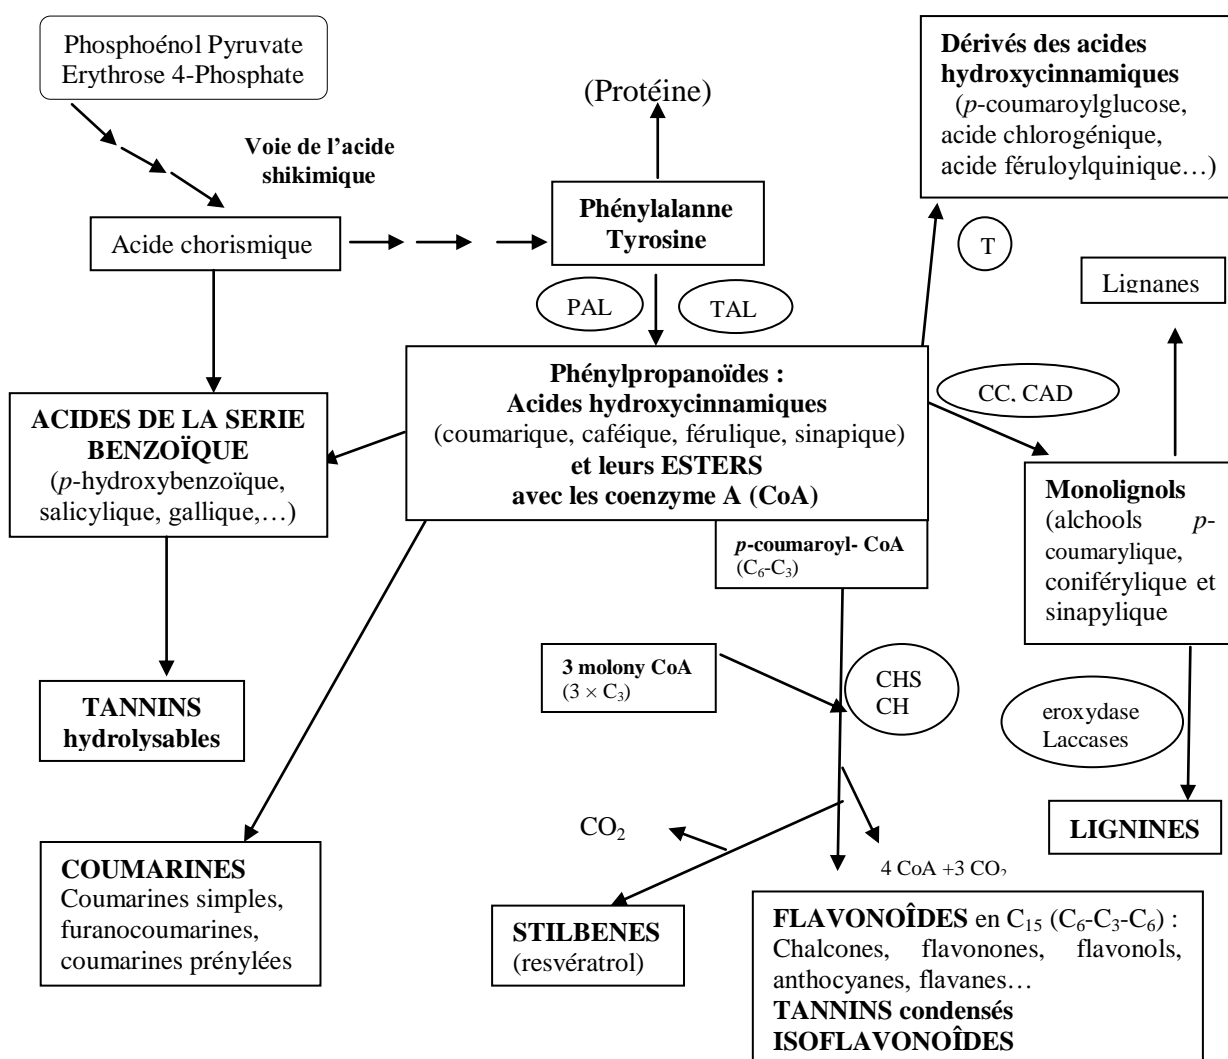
Phosphoénol Pyruvate
Erythrose 4-Phosphate

Voie de l'acide shikimique

Acide chorismique

(Protéine)

Phénylalanne
Tyrosine

Dérivés des acides hydroxycinnamiques
(*p*-coumaroylglucose, acide chlorogénique, acide féruloylquinique…)

T

Lignanes

PAL

TAL

Phénylpropanoïdes :
Acides hydroxycinnamiques
(coumarique, caféique, férulique, sinapique)
et leurs ESTERS
avec les coenzyme A (CoA)

CC, CAD

ACIDES DE LA SERIE BENZOÏQUE
(*p*-hydroxybenzoïque, salicylique, gallique,…)

Monolignols
(alchools *p*-coumarylique, coniférylique et sinapylique

*p*-coumaroyl- CoA
($C_6$-$C_3$)

3 molony CoA
($3 \times C_3$)

CHS
CH

eroxydase
Laccases

TANNINS hydrolysables

LIGNINES

$CO_2$

4 CoA +3 $CO_2$

COUMARINES
Coumarines simples, furanocoumarines, coumarines prénylées

STILBENES
(resvératrol)

FLAVONOÏDES en $C_{15}$ ($C_6$-$C_3$-$C_6$) :
Chalcones, flavonones, flavonols, anthocyanes, flavanes…
TANNINS condensés
ISOFLAVONOÏDES